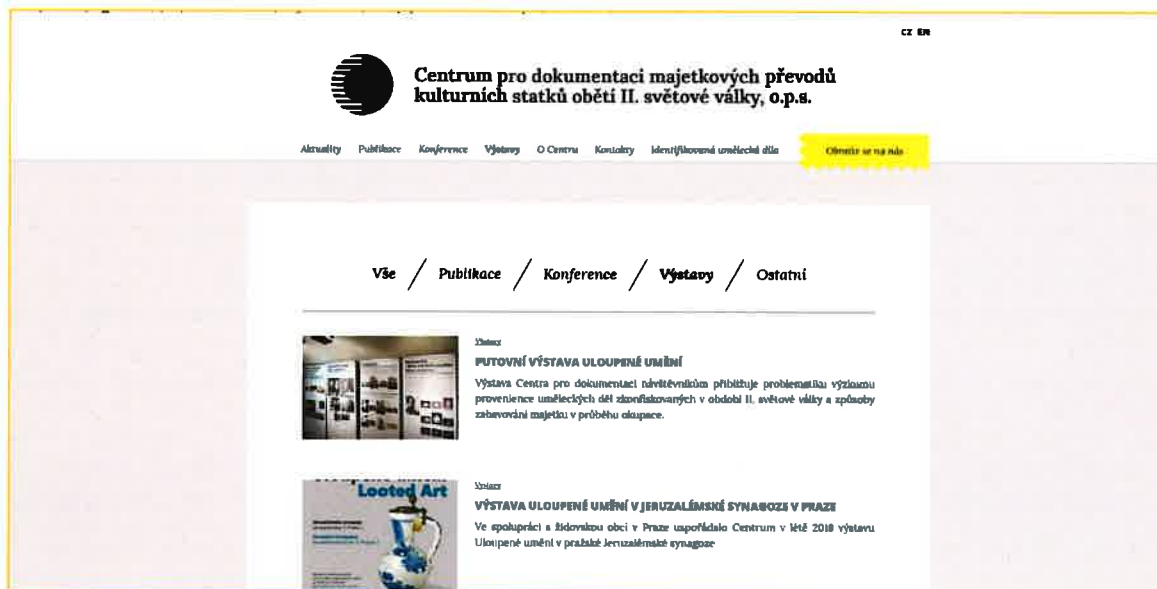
CZ EN

Centrum pro dokumentaci majetkových převodů kulturních statků obětí II. světové války, o.p.s.

Aktuality Publikace Konference Výstavy O Centru Kontakty Identifikovaná umělecká díla Obraťte se na nás

Vše / Publikace / Konference / Výstavy / Ostatní

Výstavy

PUTOVNÍ VÝSTAVA ULOUPENÉ UMĚNÍ

Výstava Centra pro dokumentaci návštěvníkům přibližuje problematiku výzkumu provenience uměleckých děl zkonfiskovaných v období II. světové války a způsoby zabavování majetku v průběhu okupace.

Výstavy

VÝSTAVA ULOUPENÉ UMĚNÍ V JERUZALÉMSKÉ SYNAGOZE V PRAZE

Ve spolupráci s židovskou obcí v Praze uspořádalo Centrum v létě 2018 výstavu Uloupené umění v pražské Jeruzalémské synagoze

Looted Art